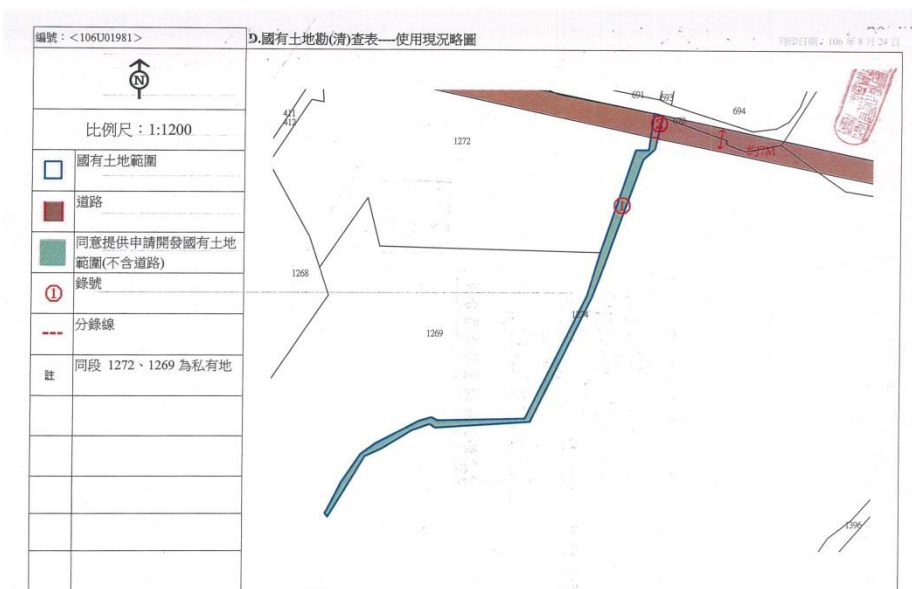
編號：<106U01981>

D.國有土地勘(清)查表----使用現況略圖

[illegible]日期：106年8月24日

比例尺：1:1200

| | |
|---|---|
| | 國有土地範圍 |
| | 道路 |
| | 同意提供申請開發國有土地範圍(不含道路) |
| ① | 錄號 |
| --- | 分錄線 |
| 註 | 同段 1272、1269 為私有地 |

411
412
1272
691
693
694
②
①
約17M
1268
1269
1274
1396